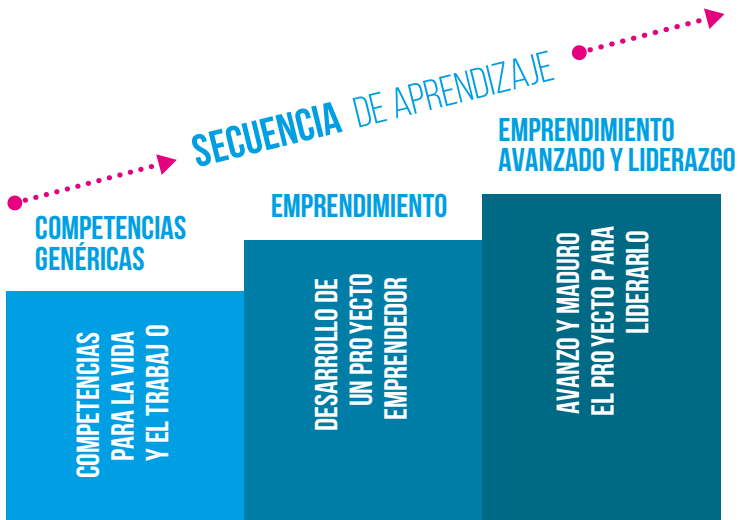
SECUENCIA DE APRENDIZAJE

COMPETENCIAS GENÉRICAS

EMPRENDIMIENTO

EMPRENDIMIENTO AVANZADO Y LIDERAZGO

COMPETENCIAS PARA LA VIDA Y EL TRABAJ O

DESARROLLO DE UN PRO YECTO EMPRENDEDOR

AVANZO Y MADURO EL PRO YECTO P ARA LIDERARLO